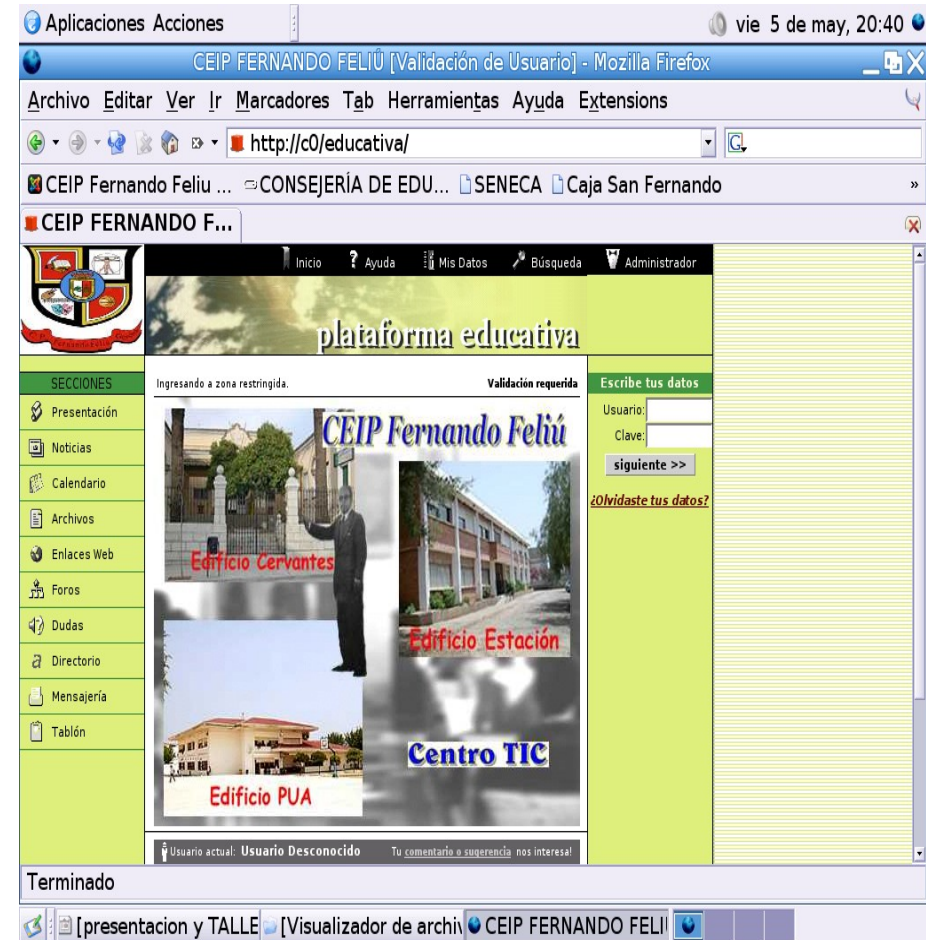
Aplicaciones Acciones

vie 5 de may, 20:40

CEIP FERNANDO FELIÚ [Validación de Usuario] - Mozilla Firefox

Archivo Editar Ver Ir Marcadores Tab Herramientas Ayuda Extensions

http://c0/educativa/

CEIP Fernando Feliu ... CONSEJERÍA DE EDU... SENECA Caja San Fernando

CEIP FERNANDO F...

Inicio Ayuda Mis Datos Búsqueda Administrador

plataforma educativa

SECCIONES
Presentación
Noticias
Calendario
Archivos
Enlaces Web
Foros
Dudas
Directorio
Mensajería
Tablón

Ingresando a zona restringida. Validación requerida

CEIP Fernando Feliú

Edificio Cervantes

Edificio Estación

Edificio PUA

Centro TIC

Escribe tus datos
Usuario:
Clave:
siguiente >>
¿Olvidaste tus datos?

Usuario actual: Usuario Desconocido Tu comentario o sugerencia nos interesa!

Terminado

[presentacion y TALLE [Visualizador de archiv CEIP FERNANDO FELI